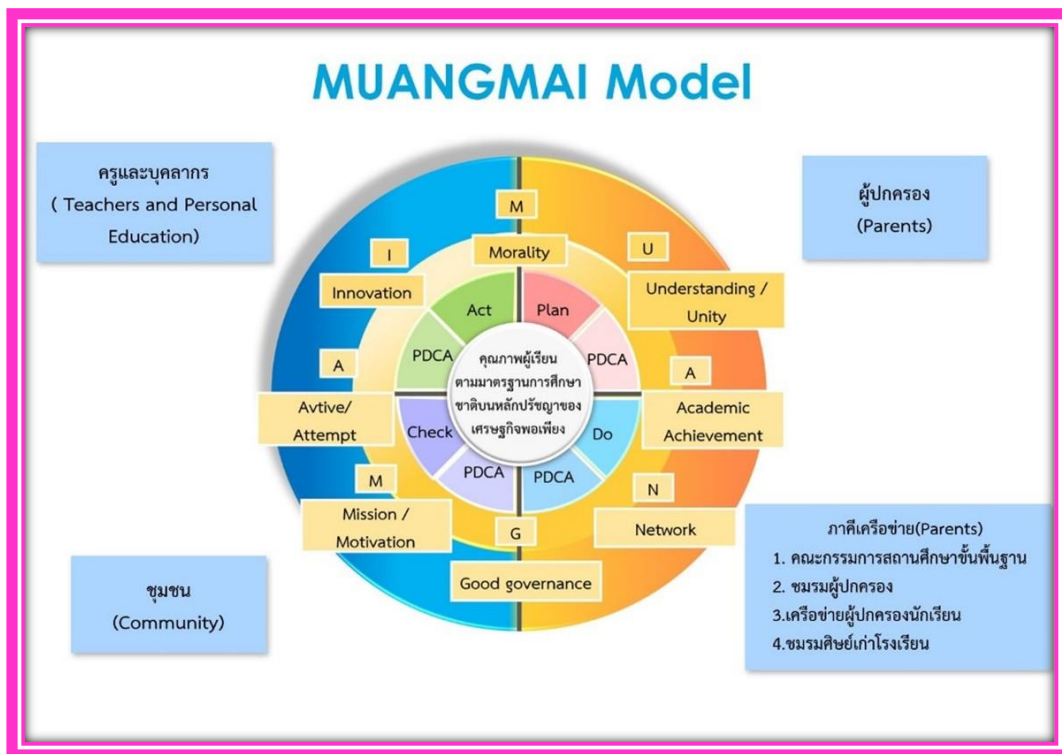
MUANGMAI Model

ครูและบุคลากร
( Teachers and Personal Education)

ผู้ปกครอง
(Parents)

M

Morality

I

U

Innovation

Understanding / Unity

Act

Plan

PDCA

PDCA

คุณภาพผู้เรียนตามมาตรฐานการศึกษาชาติบนหลักปรัชญาของเศรษฐกิจพอเพียง

A

A

Avtive/ Attempt

Academic Achievement

Check

Do

PDCA

PDCA

M

N

Mission / Motivation

Network

G

Good governance

ภาคีเครือข่าย(Parents)
1. คณะกรรมการสถานศึกษาขั้นพื้นฐาน
2. ชมรมผู้ปกครอง
3.เครือข่ายผู้ปกครองนักเรียน
4.ชมรมศิษย์เก่าโรงเรียน

ชุมชน
(Community)